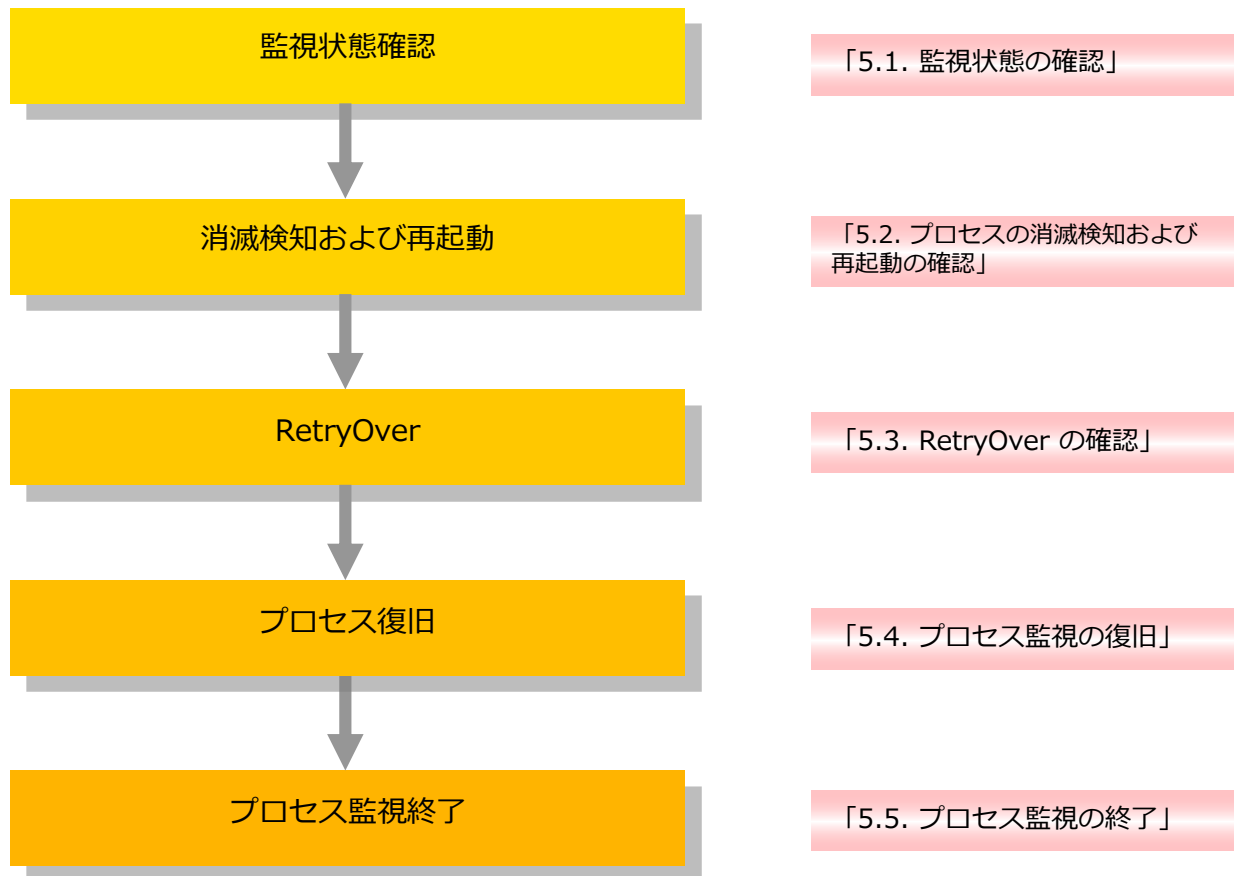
監視状態確認

「5.1. 監視状態の確認」

消滅検知および再起動

「5.2. プロセスの消滅検知および再起動の確認」

RetryOver

「5.3. RetryOver の確認」

プロセス復旧

「5.4. プロセス監視の復旧」

プロセス監視終了

「5.5. プロセス監視の終了」